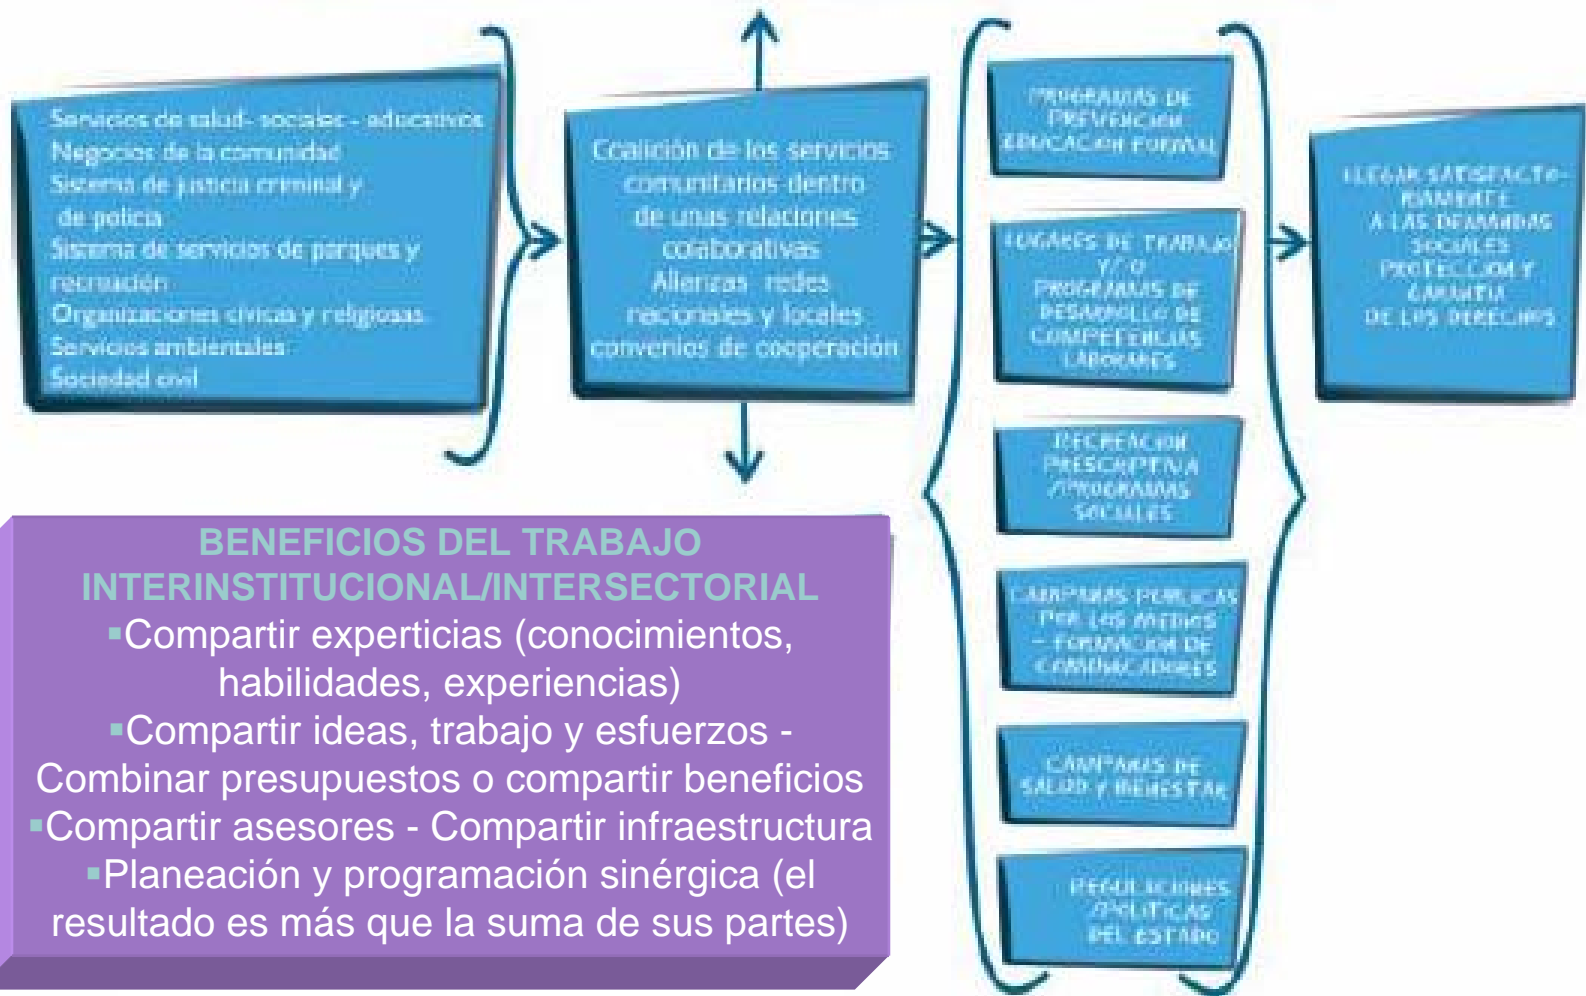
Servicios de salud - sociales - educativos
Negocios de la comunidad
Sistema de justicia criminal y de policía
Sistema de servicios de parques y recreación
Organizaciones cívicas y religiosas
Servicios ambientales
Sociedad civil

Coalición de los servicios comunitarios dentro de unas relaciones colaborativas
Alianzas redes nacionales y locales
convenios de cooperación

PROGRAMAS DE PREVENCIÓN EDUCACIÓN FORMAL

LUGARES DE TRABAJO Y/O PROGRAMAS DE DESARROLLO DE COMPETENCIAS LABORALES

RECREACIÓN PRESCRIPTIVA /PROGRAMAS SOCIALES

CAMPAÑAS PÚBLICAS POR LOS MEDIOS - FORMACIÓN DE COMUNICADORES

CAMPAÑAS DE SALUD Y BIENESTAR

REGULACIONES /POLÍTICAS DEL ESTADO

LLEGAR SATISFACTORIAMENTE A LAS DEMANDAS SOCIALES PROTECCIÓN Y GARANTÍA DE LOS DERECHOS

BENEFICIOS DEL TRABAJO INTERINSTITUCIONAL/INTERSECTORIAL
▪Compartir experticias (conocimientos, habilidades, experiencias)
▪Compartir ideas, trabajo y esfuerzos - Combinar presupuestos o compartir beneficios
▪Compartir asesores - Compartir infraestructura
▪Planeación y programación sinérgica (el resultado es más que la suma de sus partes)